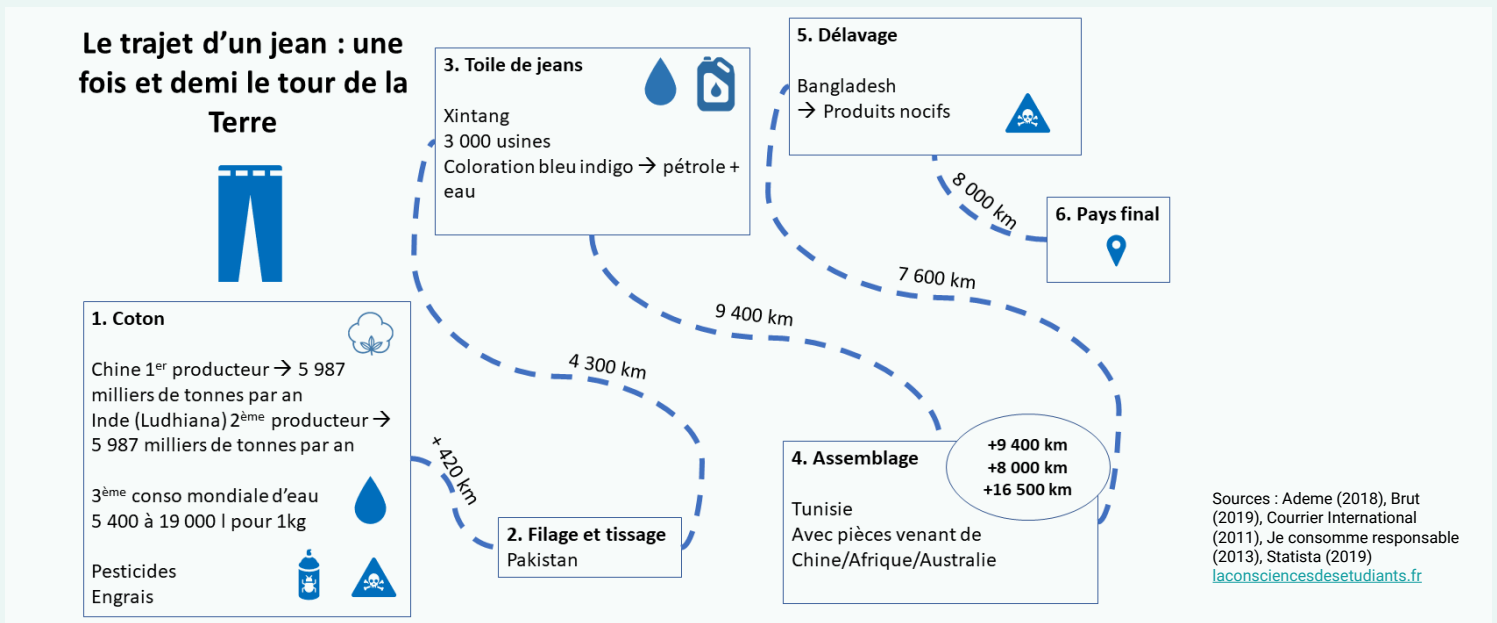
Le trajet d'un jean : une fois et demi le tour de la Terre

1. Coton

Chine 1$^{er}$ producteur → 5 987 milliers de tonnes par an
Inde (Ludhiana) 2$^{ème}$ producteur → 5 987 milliers de tonnes par an

3$^{ème}$ conso mondiale d'eau
5 400 à 19 000 l pour 1kg

Pesticides
Engrais

+ 420 km

2. Filage et tissage
Pakistan

4 300 km

3. Toile de jeans

Xintang
3 000 usines
Coloration bleu indigo → pétrole + eau

9 400 km

4. Assemblage

+9 400 km
+8 000 km
+16 500 km

Tunisie
Avec pièces venant de Chine/Afrique/Australie

7 600 km

5. Délavage

Bangladesh
→ Produits nocifs

8 000 km

6. Pays final

Sources : Ademe (2018), Brut (2019), Courrier International (2011), Je consomme responsable (2013), Statista (2019)
laconsciencesdesetudiants.fr